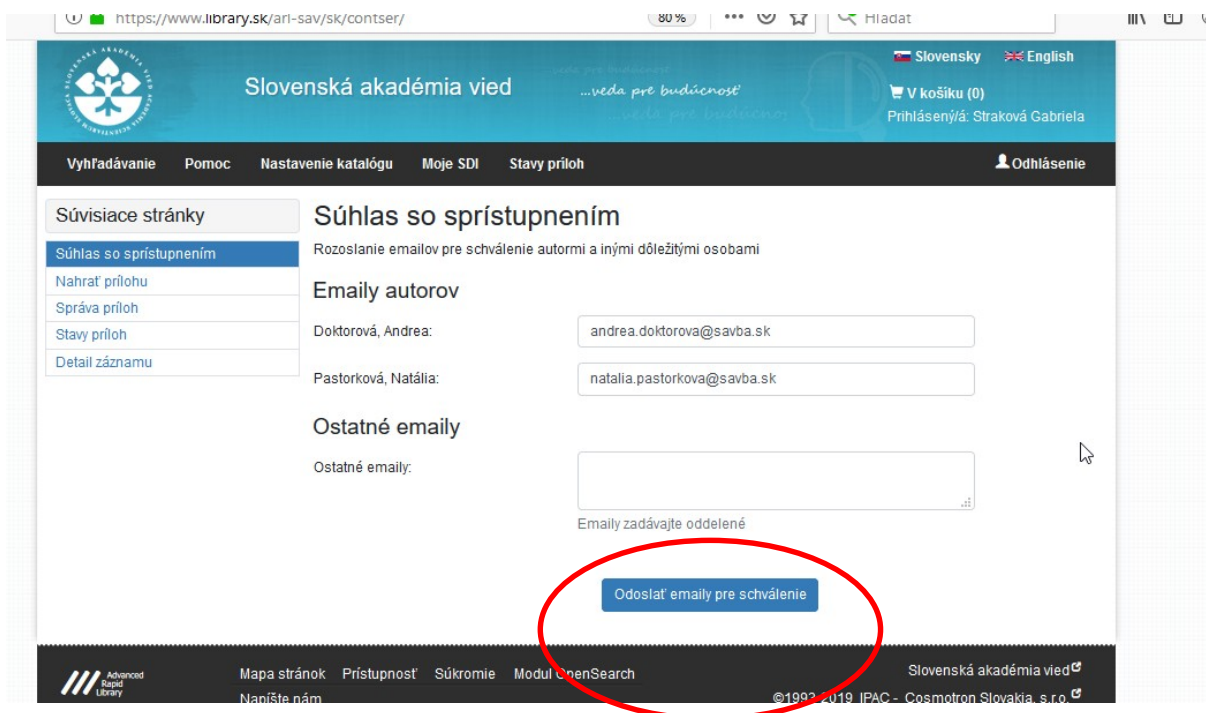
https://www.library.sk/arl-sav/sk/contser/ 80 % Hľadať

Slovensky English

Slovenská akadémia vied ...veda pre budúcnosť

V košíku (0)
Prihlásený/á: Straková Gabriela

Vyhľadávanie Pomoc Nastavenie katalógu Moje SDI Stavy príloh Odhlásenie

Súvisiace stránky
Súhlas so sprístupnením
Nahrať prílohu
Správa príloh
Stavy príloh
Detail záznamu

Súhlas so sprístupnením
Rozoslanie emailov pre schválenie autormi a inými dôležitými osobami

Emaily autorov
Doktorová, Andrea: andrea.doktorova@savba.sk
Pastorková, Natália: natalia.pastorkova@savba.sk

Ostatné emaily
Ostatné emaily:
Emaily zadávajte oddelené

Odoslať emaily pre schválenie

Advanced Rapid Library
Mapa stránok Prístupnosť Súkromie Modul OpenSearch
Napíšte nám
Slovenská akadémia vied
©1993-2019 IPAC - Cosmotron Slovakia, s.r.o.